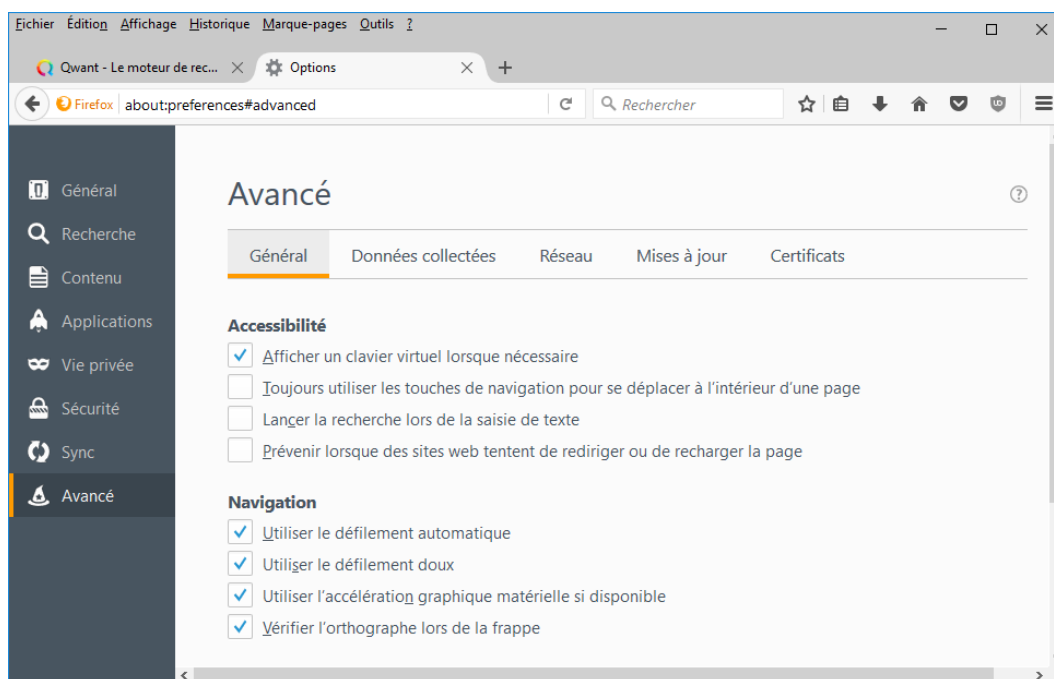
Fichier Édition Affichage Historique Marque-pages Outils ?

Qwant - Le moteur de rec... ×
Options ×
+

Firefox about:preferences#advanced
Rechercher

Général
Recherche
Contenu
Applications
Vie privée
Sécurité
Sync
Avancé

Avancé

Général Données collectées Réseau Mises à jour Certificats

Accessibilité
Afficher un clavier virtuel lorsque nécessaire
Toujours utiliser les touches de navigation pour se déplacer à l'intérieur d'une page
Lancer la recherche lors de la saisie de texte
Prévenir lorsque des sites web tentent de rediriger ou de recharger la page

Navigation
Utiliser le défilement automatique
Utiliser le défilement doux
Utiliser l'accélération graphique matérielle si disponible
Vérifier l'orthographe lors de la frappe